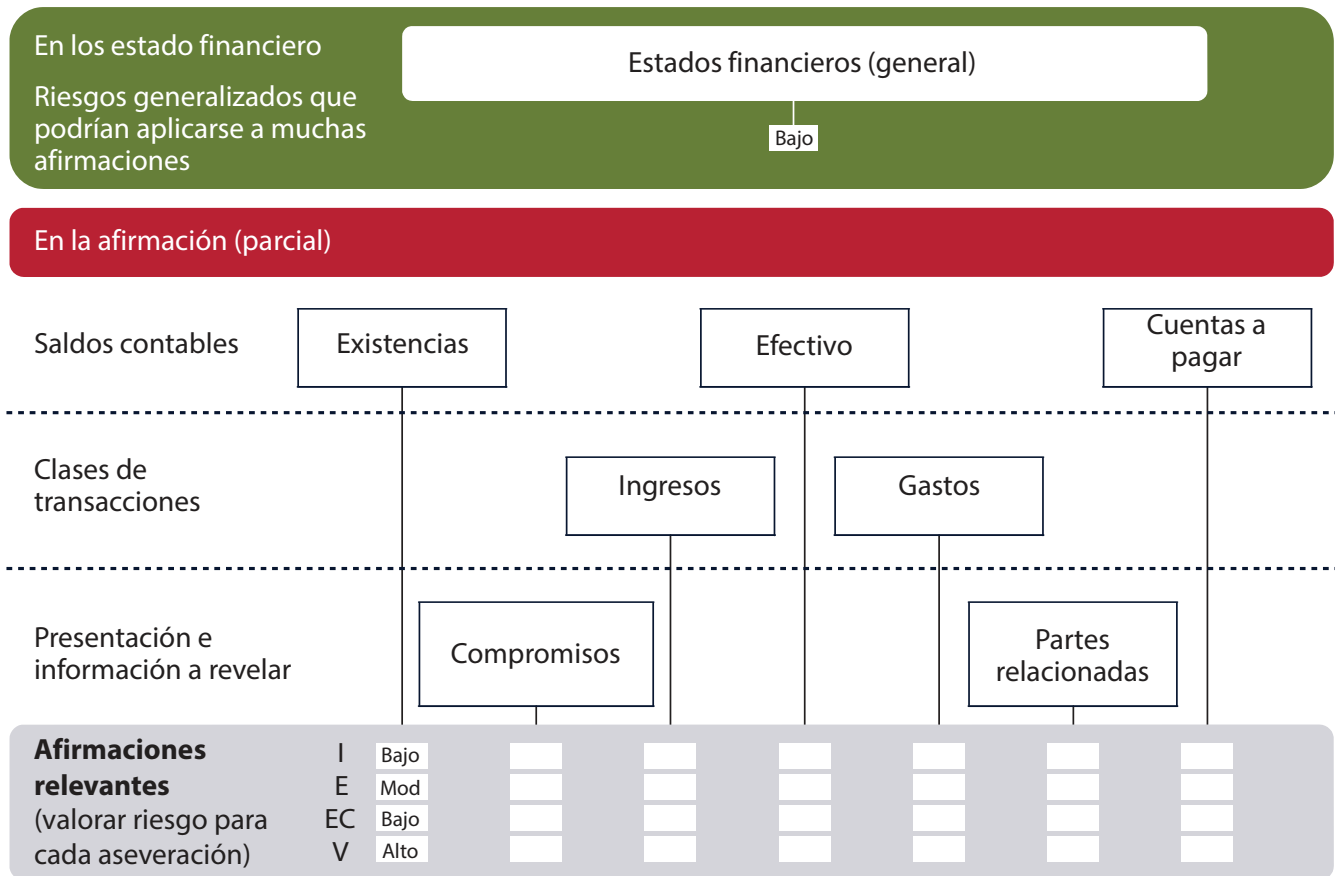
En los estado financiero

Riesgos generalizados que podrían aplicarse a muchas afirmaciones

Estados financieros (general)

Bajo

En la afirmación (parcial)

Saldos contables

Existencias

Efectivo

Cuentas a pagar

Clases de transacciones

Ingresos

Gastos

Presentación e información a revelar

Compromisos

Partes relacionadas

**Afirmaciones relevantes** (valorar riesgo para cada aseveración)

| | | | | | | | |
|---|---|---|---|---|---|---|---|
| I | Bajo | | | | | | |
| E | Mod | | | | | | |
| EC | Bajo | | | | | | |
| V | Alto | | | | | | |